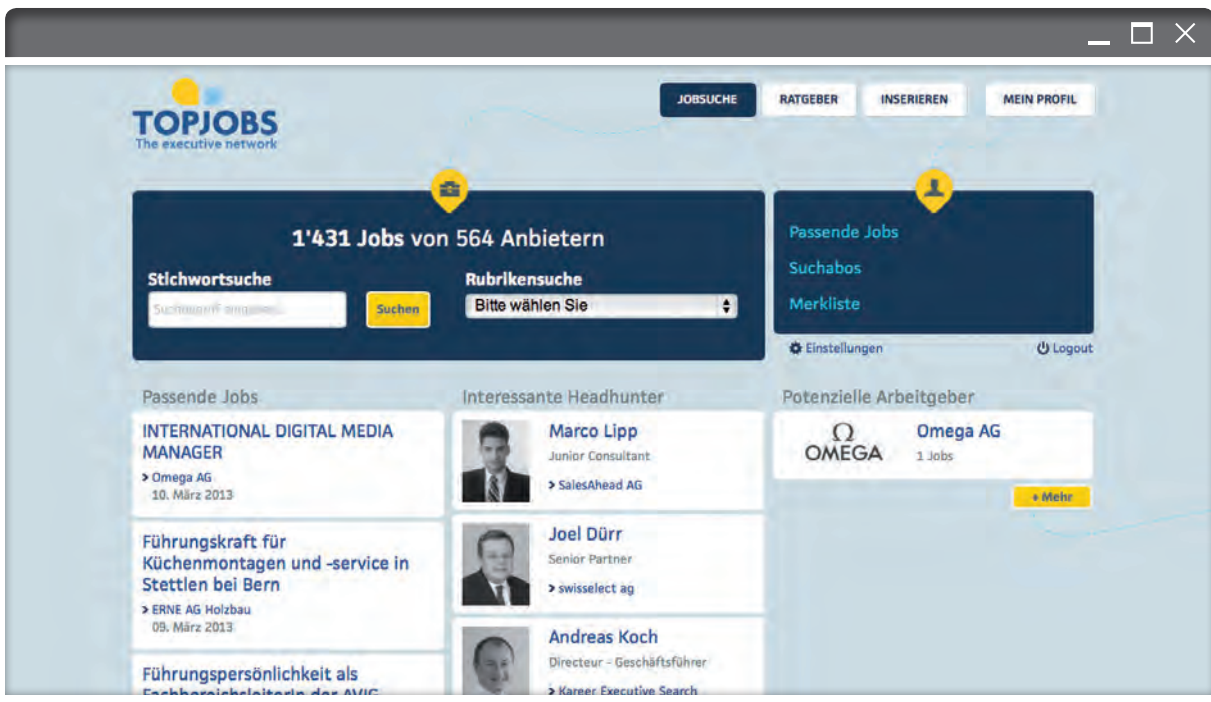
TOPJOBS
The executive network

JOBSUCHE
RATGEBER
INSERIEREN
MEIN PROFIL

1'431 Jobs von 564 Anbietern

Stichwortsuche
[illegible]
Suchen

Rubrikensuche
Bitte wählen Sie

Passende Jobs
Suchabos
Merkliste

Einstellungen
Logout

Passende Jobs

INTERNATIONAL DIGITAL MEDIA MANAGER
> Omega AG
10. März 2013

Führungskraft für Küchenmontagen und -service in Stettlen bei Bern
> ERNE AG Holzbau
09. März 2013

Führungspersönlichkeit als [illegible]

Interessante Headhunter

Marco Lipp
Junior Consultant
> SalesAhead AG

Joel Dürr
Senior Partner
> swisselect ag

Andreas Koch
Directeur - Geschäftsführer
> Kareer Executive Search

Potenzielle Arbeitgeber

Ω
OMEGA
Omega AG
1 Jobs

+ Mehr